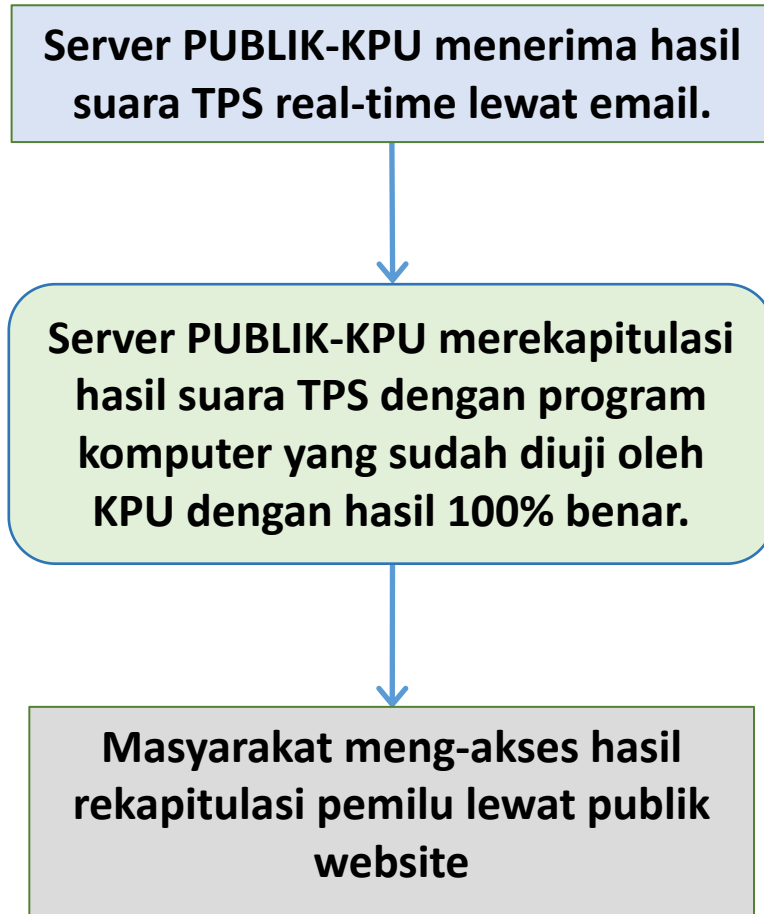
Server PUBLIK-KPU menerima hasil suara TPS real-time lewat email.

Server PUBLIK-KPU merekapitulasi hasil suara TPS dengan program komputer yang sudah diuji oleh KPU dengan hasil 100% benar.

Masyarakat meng-akses hasil rekapitulasi pemilu lewat publik website